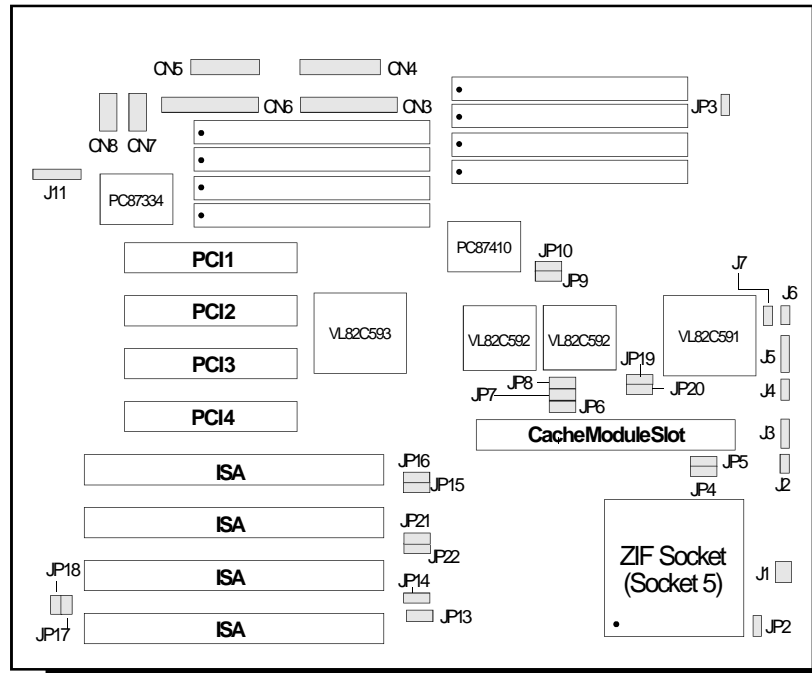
CN5
CN4
CN6
CN3
JP3
CN8
CN7
J11
PC87334
PC87410
JP10
JP9
J7
J6
PCI1
PCI2
VL82C593
VL82C592
VL82C592
VL82C591
J5
PCI3
JP19
JP8
JP20
J4
JP7
JP6
PCI4
CacheModuleSlot
J3
ISA
JP16
JP15
JP5
JP4
J2
ISA
JP21
JP22
ZIF Socket (Socket 5)
JP18
ISA
JP14
J1
JP17
ISA
JP13
JP2